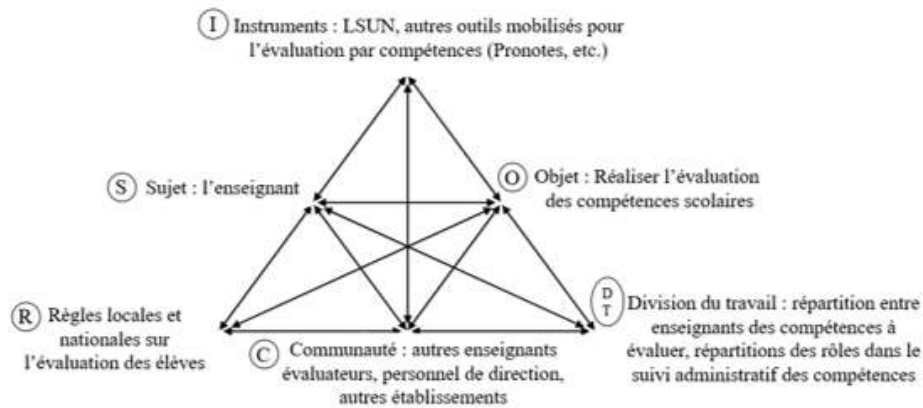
(I) Instruments : LSUN, autres outils mobilisés pour l'évaluation par compétences (Pronotes, etc.)

(S) Sujet : l'enseignant

(O) Objet : Réaliser l'évaluation des compétences scolaires

(R) Règles locales et nationales sur l'évaluation des élèves

(C) Communauté : autres enseignants évaluateurs, personnel de direction, autres établissements

(DT) Division du travail : répartition entre enseignants des compétences à évaluer, répartitions des rôles dans le suivi administratif des compétences